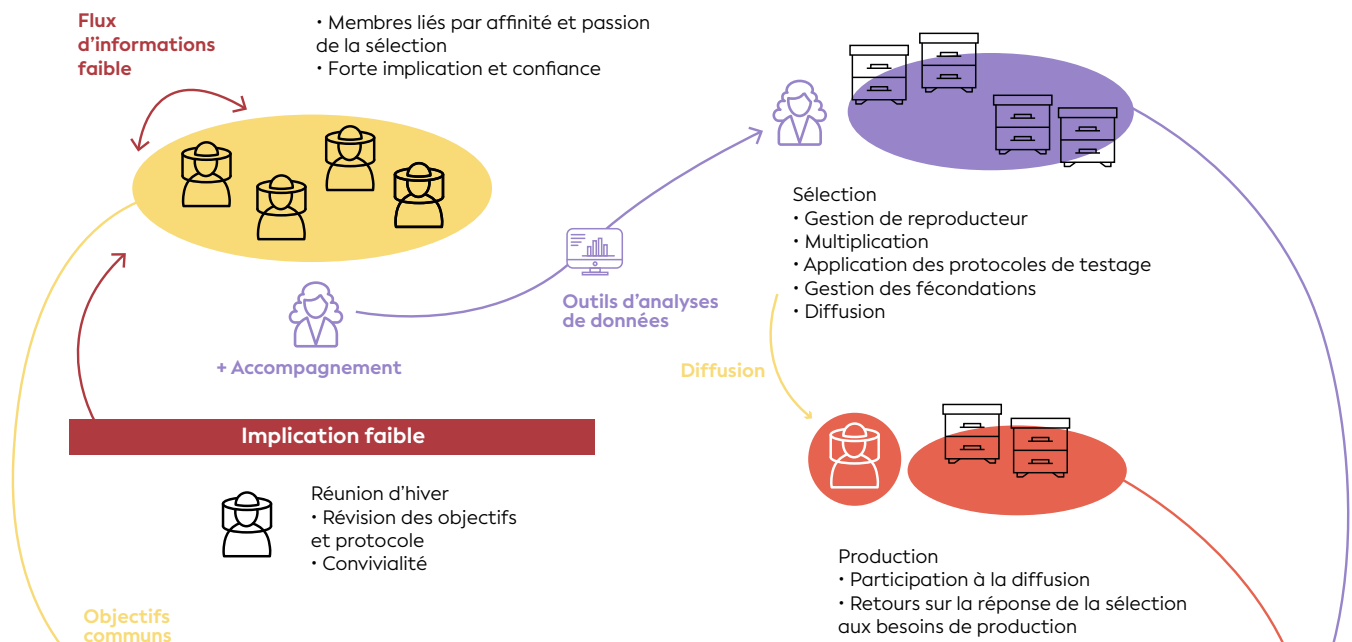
Flux d'informations faible

• Membres liés par affinité et passion de la sélection
• Forte implication et confiance

Sélection
• Gestion de reproducteur
• Multiplication
• Application des protocoles de testage
• Gestion des fécondations
• Diffusion

Outils d'analyses de données

+ Accompagnement

Diffusion

Implication faible

Réunion d'hiver
• Révision des objectifs et protocole
• Convivialité

Production
• Participation à la diffusion
• Retours sur la réponse de la sélection aux besoins de production

Objectifs communs